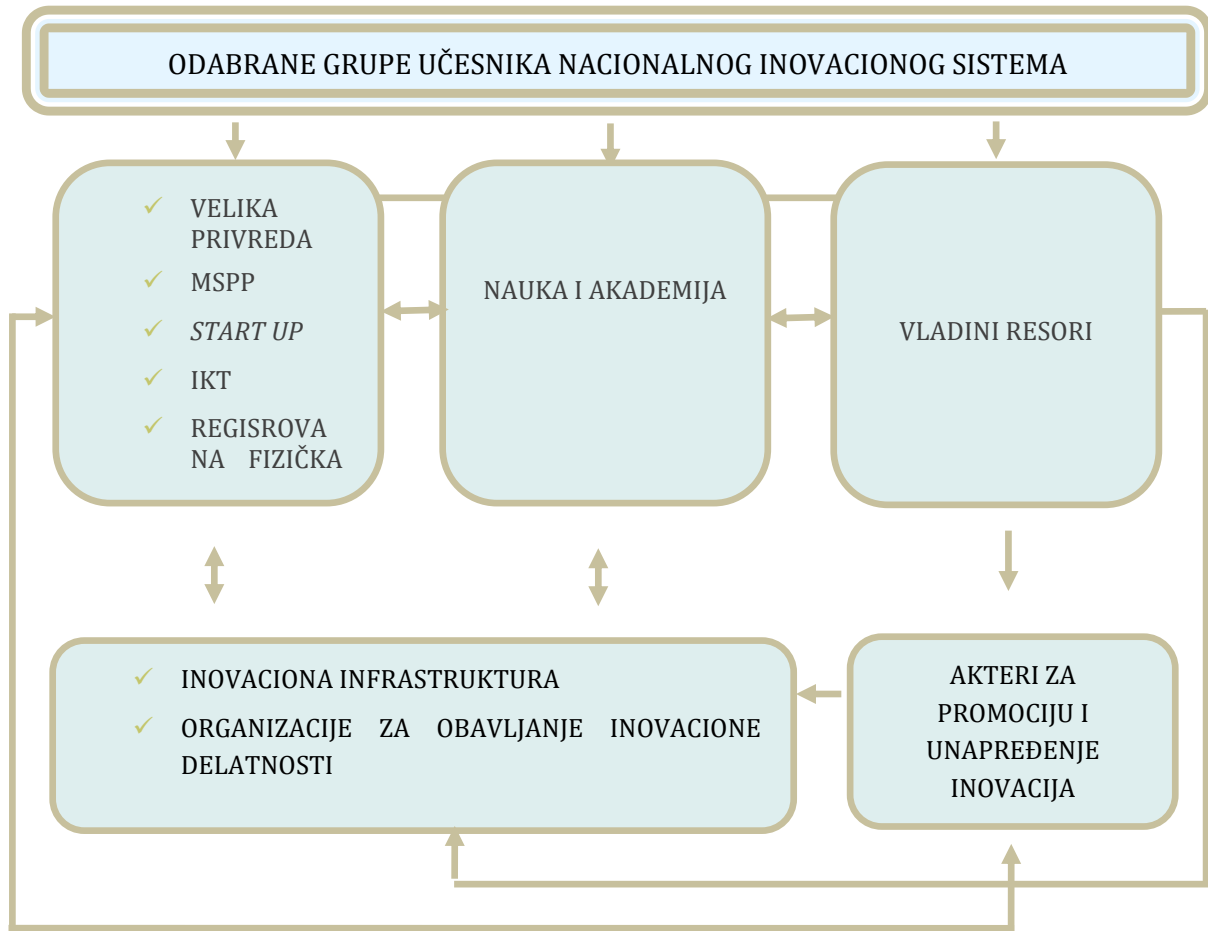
ODABRANE GRUPE UČESNIKA NACIONALNOG INOVACIONOG SISTEMA

✓ VELIKA PRIVREDA
✓ MSPP
✓ *START UP*
✓ IKT
✓ REGISROVANA FIZIČKA

NAUKA I AKADEMIJA

VLADINI RESORI

✓ INOVACIONA INFRASTRUKTURA
✓ ORGANIZACIJE ZA OBAVLJANJE INOVACIONE DELATNOSTI

AKTERI ZA PROMOCIJU I UNAPREĐENJE INOVACIJA